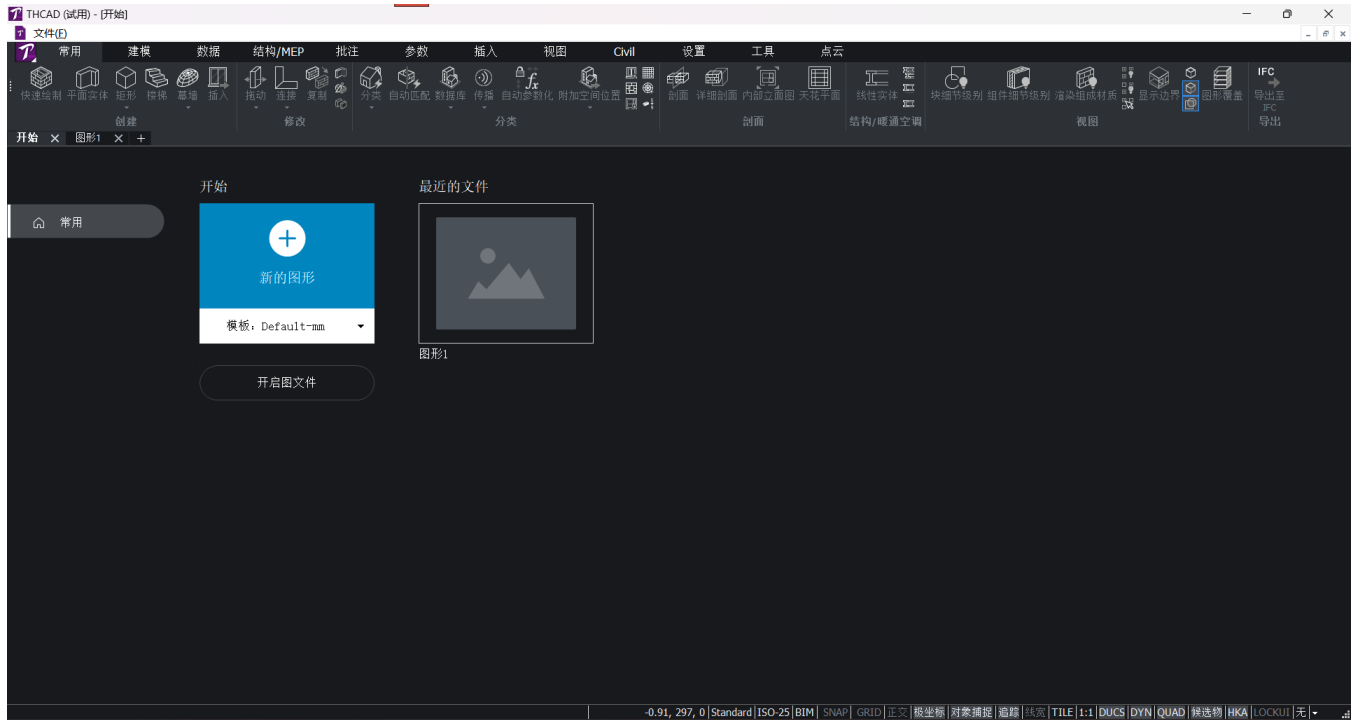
THCAD (试用) - [开始]
文件(F)
常用 建模 数据 结构/MEP 批注 参数 插入 视图 Civil 设置 工具 点云
快速绘制 平面实体 矩形 楼梯 幕墙 插入
创建
拖动 连接 复制
修改
分类 自动匹配 数据库 传播 自动参数化 附加空间位置
分类
剖面 详细剖面 内部立面图 天花平面
剖面
线性实体
结构/暖通空调
块细节级别 组件细节级别 渲染组成材质 显示边界 图形覆盖
视图
IFC 导出至 IFC
导出
开始 × 图形1 × +
常用
开始
新的图形
模板: Default-mm
开启图文件
最近的文件
图形1
-0.91, 297, 0 | Standard | ISO-25 | BIM | SNAP | GRID | 正交 | 极坐标 | 对象捕捉 | 追踪 | 线宽 | TILE | 1:1 | DUCS | DYN | QUAD | likely选物 | HKA | LOCKUI | 无